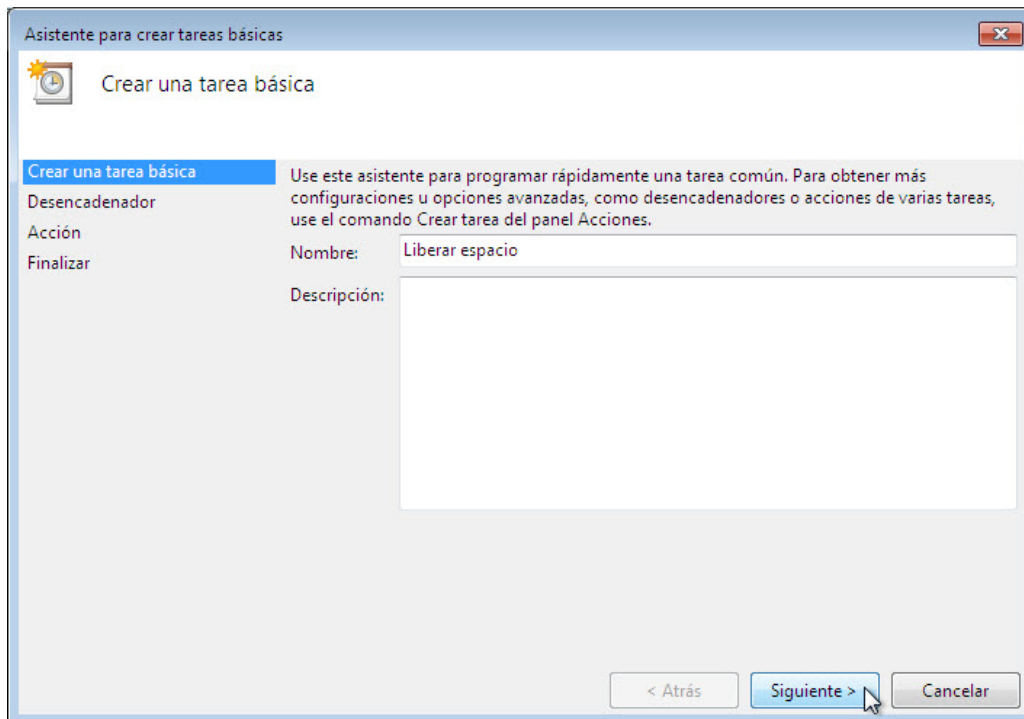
Asistente para crear tareas básicas

Crear una tarea básica

Crear una tarea básica
Desencadenador
Acción
Finalizar

Use este asistente para programar rápidamente una tarea común. Para obtener más configuraciones u opciones avanzadas, como desencadenadores o acciones de varias tareas, use el comando Crear tarea del panel Acciones.

Nombre: Liberar espacio

Descripción:

< Atrás
Siguiente >
Cancelar